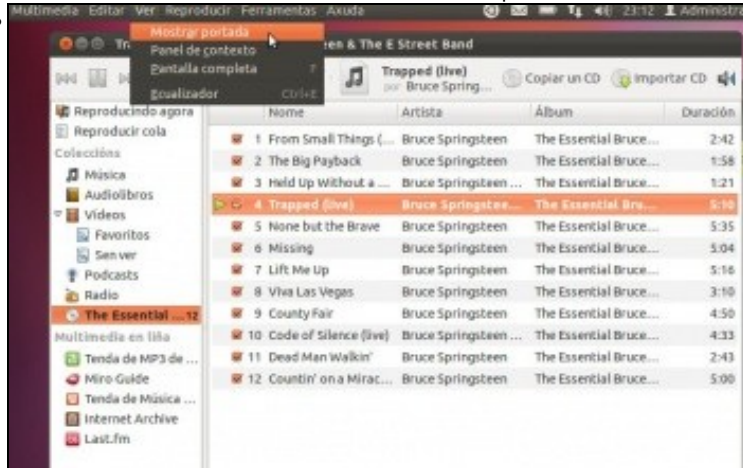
Multimedia Editar Ver Reproducir Ferramentas Axuda 23:12 Administra

Mostrar portada
Panel de contexto
Pantalla completa
Ecualizador Ctrl+E

Tr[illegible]en & The E Street Band

Trapped (live)
por Bruce Spring...

Copiar un CD Importar CD

Reproducindo agora
Reproducir cola
Coleccións
Música
Audiolibros
Vídeos
Favoritos
Sen ver
Podcasts
Radio
The Essential ... 12
Multimedia en liña
Tenda de MP3 de ...
Miro Guide
Tenda de Música ...
Internet Archive
Last.fm

| | Nome | Artista | Álbum | Duración |
|---|---|---|---|---|
| 1 | From Small Things (... | Bruce Springsteen | The Essential Bruce... | 2:42 |
| 2 | The Big Payback | Bruce Springsteen | The Essential Bruce... | 1:58 |
| 3 | Held Up Without a ... | Bruce Springsteen ... | The Essential Bruce... | 1:21 |
| 4 | Trapped (live) | Bruce Springstee... | The Essential Bru... | 5:10 |
| 5 | None but the Brave | Bruce Springsteen | The Essential Bruce... | 5:35 |
| 6 | Missing | Bruce Springsteen | The Essential Bruce... | 5:04 |
| 7 | Lift Me Up | Bruce Springsteen | The Essential Bruce... | 5:16 |
| 8 | Viva Las Vegas | Bruce Springsteen | The Essential Bruce... | 3:10 |
| 9 | County Fair | Bruce Springsteen | The Essential Bruce... | 4:50 |
| 10 | Code of Silence (live) | Bruce Springsteen ... | The Essential Bruce... | 4:33 |
| 11 | Dead Man Walkin' | Bruce Springsteen | The Essential Bruce... | 2:43 |
| 12 | Countin' on a Mirac... | Bruce Springsteen | The Essential Bruce... | 5:00 |